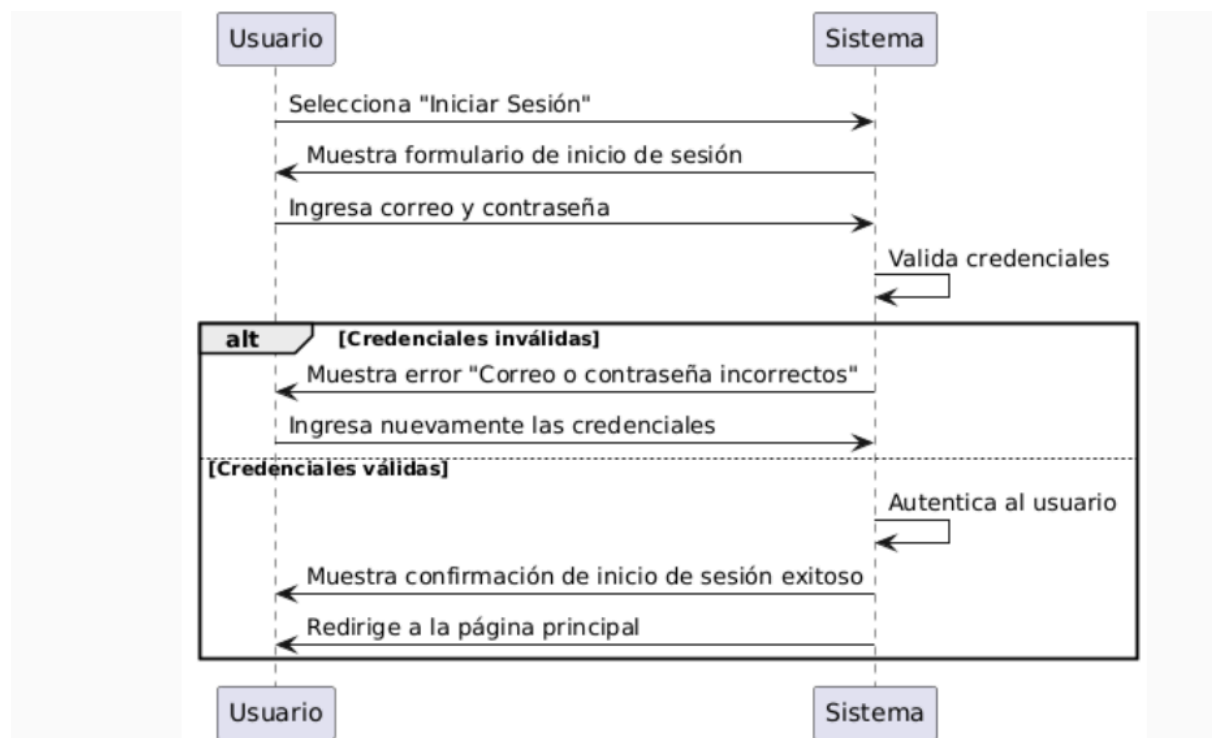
Usuario

Sistema

Selecciona "Iniciar Sesión"

Muestra formulario de inicio de sesión

Ingresa correo y contraseña

Valida credenciales

alt [Credenciales inválidas]

Muestra error "Correo o contraseña incorrectos"

Ingresa nuevamente las credenciales

[Credenciales válidas]

Autentica al usuario

Muestra confirmación de inicio de sesión exitoso

Redirige a la página principal

Usuario

Sistema